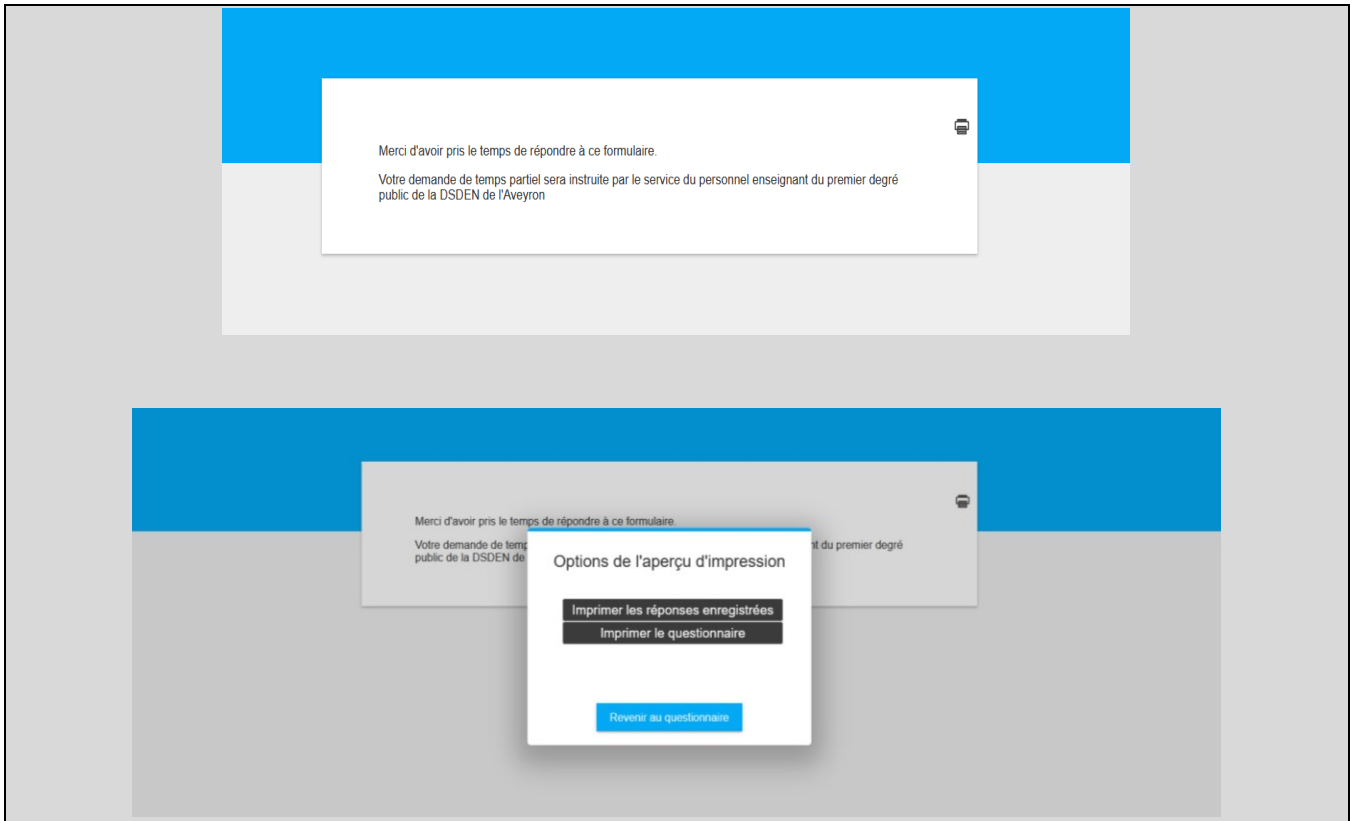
Merci d'avoir pris le temps de répondre à ce formulaire.

Votre demande de temps partiel sera instruite par le service du personnel enseignant du premier degré public de la DSDEN de l'Aveyron

Merci d'avoir pris le temps de répondre à ce formulaire.

Votre demande de temp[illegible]nt du premier degré public de la DSDEN de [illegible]

Options de l'aperçu d'impression

Imprimer les réponses enregistrées

Imprimer le questionnaire

Revenir au questionnaire